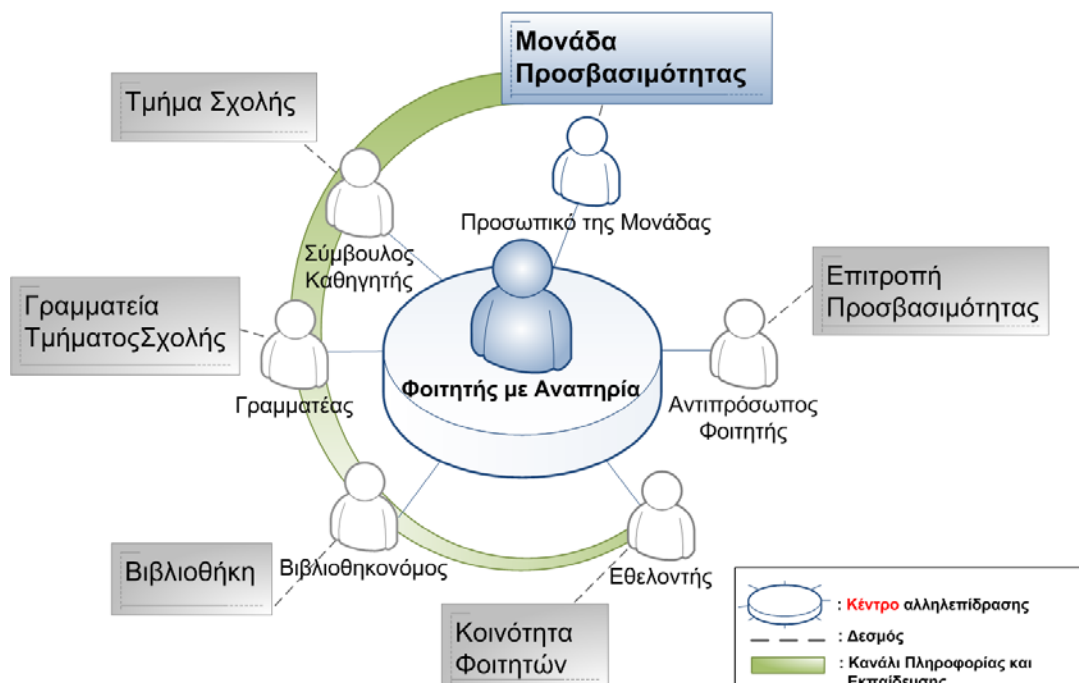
Μονάδα Προσβασιμότητας

Τμήμα Σχολής

Προσωπικό της Μονάδας

Σύμβουλος Καθηγητής

Επιτροπή Προσβασιμότητας

Γραμματεία ΤμήματοςΣχολής

Φοιτητής με Αναπηρία

Γραμματέας

Αντιπρόσωπος Φοιτητής

Βιβλιοθήκη

Βιβλιοθηκονόμος

Εθελοντής

Κοινότητα Φοιτητών

: Κέντρο αλληλεπίδρασης

: Δεσμός

: Κανάλι Πληροφορίας και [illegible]